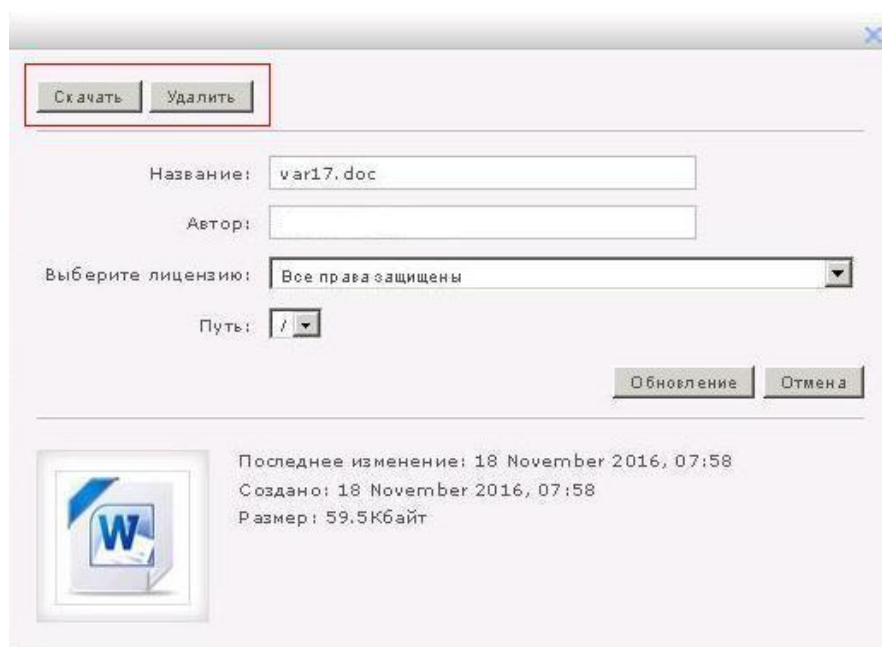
Скачать Удалить

Название: var17.doc

Автор:

Выберите лицензию: Все права защищены

Путь: /

Обновление Отмена

Последнее изменение: 18 November 2016, 07:58
Создано: 18 November 2016, 07:58
Размер: 59.5Кбайт